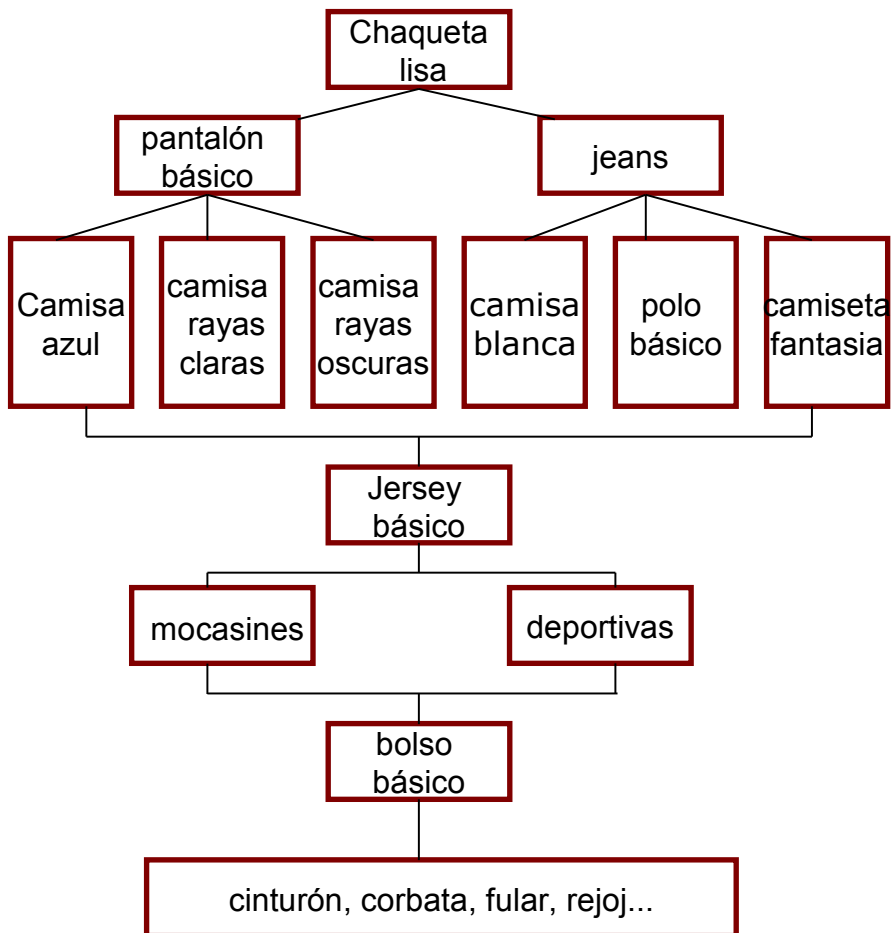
Chaqueta lisa

pantalón básico

jeans

Camisa azul

camisa rayas claras

camisa rayas oscuras

camisa blanca

polo básico

camiseta fantasia

Jersey básico

mocasines

deportivas

bolso básico

cinturón, corbata, fular, rejoj...